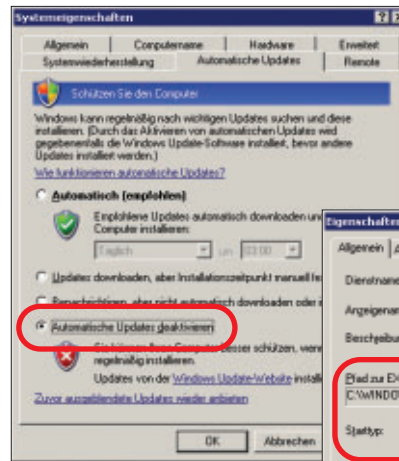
Systemeigenschaften

Allgemein | Computername | Hardware | Erweitert
Systemwiederherstellung | Automatische Updates | Remote

Schützen Sie den Computer

Windows kann regelmäßig nach wichtigen Updates suchen und diese installieren. (Durch das Aktivieren von automatischen Updates wird gegebenenfalls die Windows Update-Software installiert, bevor andere Updates installiert werden.)

Wie funktionieren automatische Updates?

Automatisch (empfohlen)

Empfohlene Updates automatisch downloaden und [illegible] Computer installieren:

Täglich um 03:00

Updates downloaden, aber Installationszeitpunkt manuell fe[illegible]

Benachrichtigen, aber nicht automatisch downloaden oder i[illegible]

Automatische Updates deaktivieren

Sie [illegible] Computer besser schützen, wenn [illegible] regelmäßig installieren.

Updates von der Windows Update-Website install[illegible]

Zuvor ausgeblendete Updates wieder anbieten

OK | Abbrechen

Eigenschaften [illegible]

Allgemein | A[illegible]

Dienstname

Angezeigter

Beschreibu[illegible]

Pfad zur E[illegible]
C:\WINDO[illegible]

Starttyp: